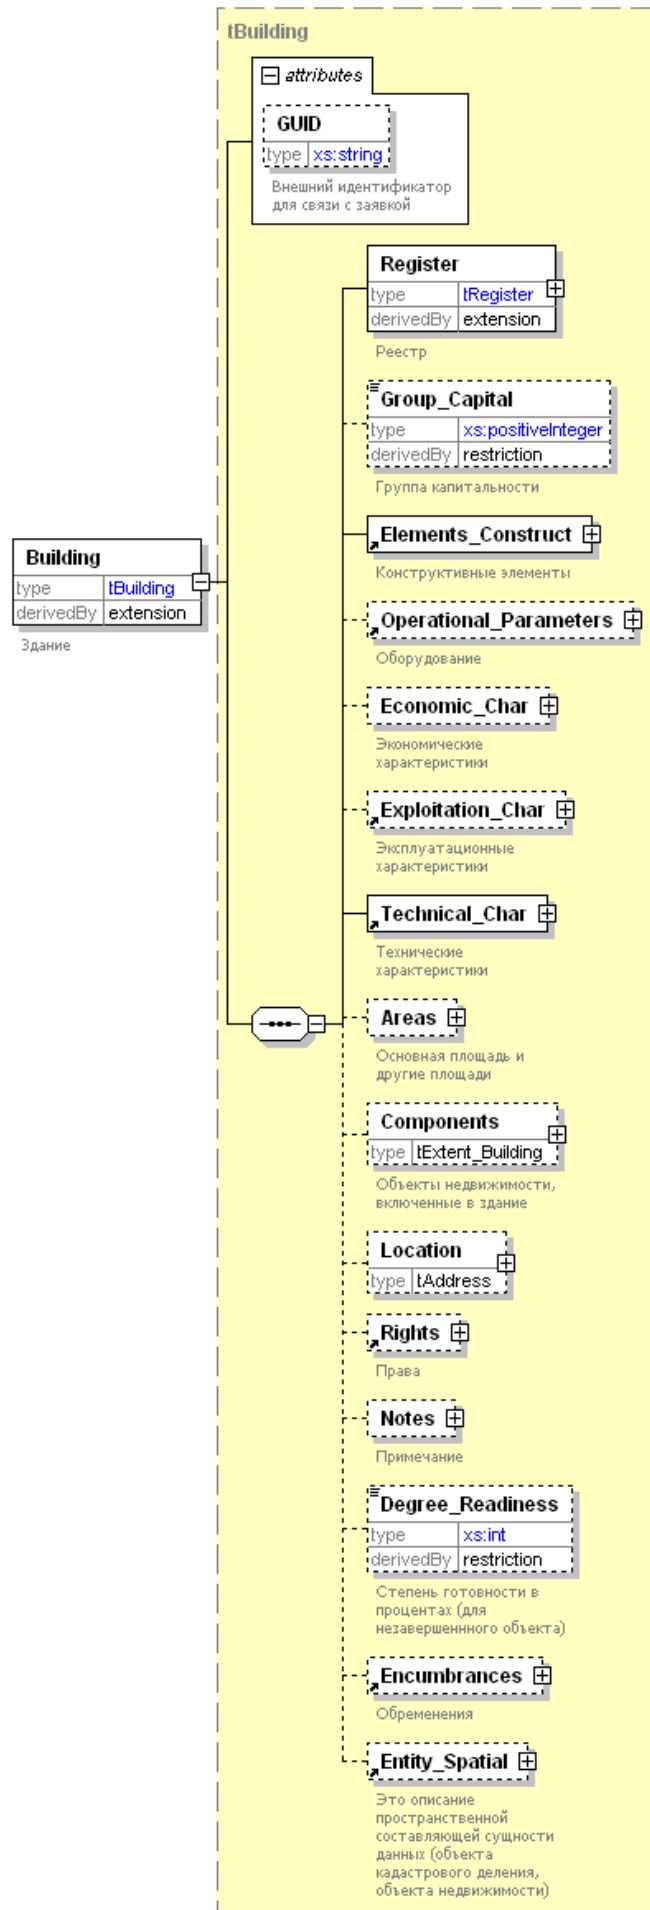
tBuilding

attributes

GUID

| type | xs:string |
|---|---|

Внешний идентификатор для связи с заявкой

Building

| type | tBuilding |
|---|---|
| derivedBy | extension |

Здание

Register

| type | tRegister |
|---|---|
| derivedBy | extension |

Реестр

Group_Capital

| type | xs:positiveInteger |
|---|---|
| derivedBy | restriction |

Группа капитальности

Elements_Construct

Конструктивные элементы

Operational_Parameters

Оборудование

Economic_Char

Экономические характеристики

Exploitation_Char

Эксплуатационные характеристики

Technical_Char

Технические характеристики

Areas

Основная площадь и другие площади

Components

| type | tExtent_Building |
|---|---|

Объекты недвижимости, включенные в здание

Location

| type | tAddress |
|---|---|

Rights

Права

Notes

Примечание

Degree_Readiness

| type | xs:int |
|---|---|
| derivedBy | restriction |

Степень готовности в процентах (для незавершенного объекта)

Encumbrances

Обременения

Entity_Spatial

Это описание пространственной составляющей сущности данных (объекта кадастрового деления, объекта недвижимости)